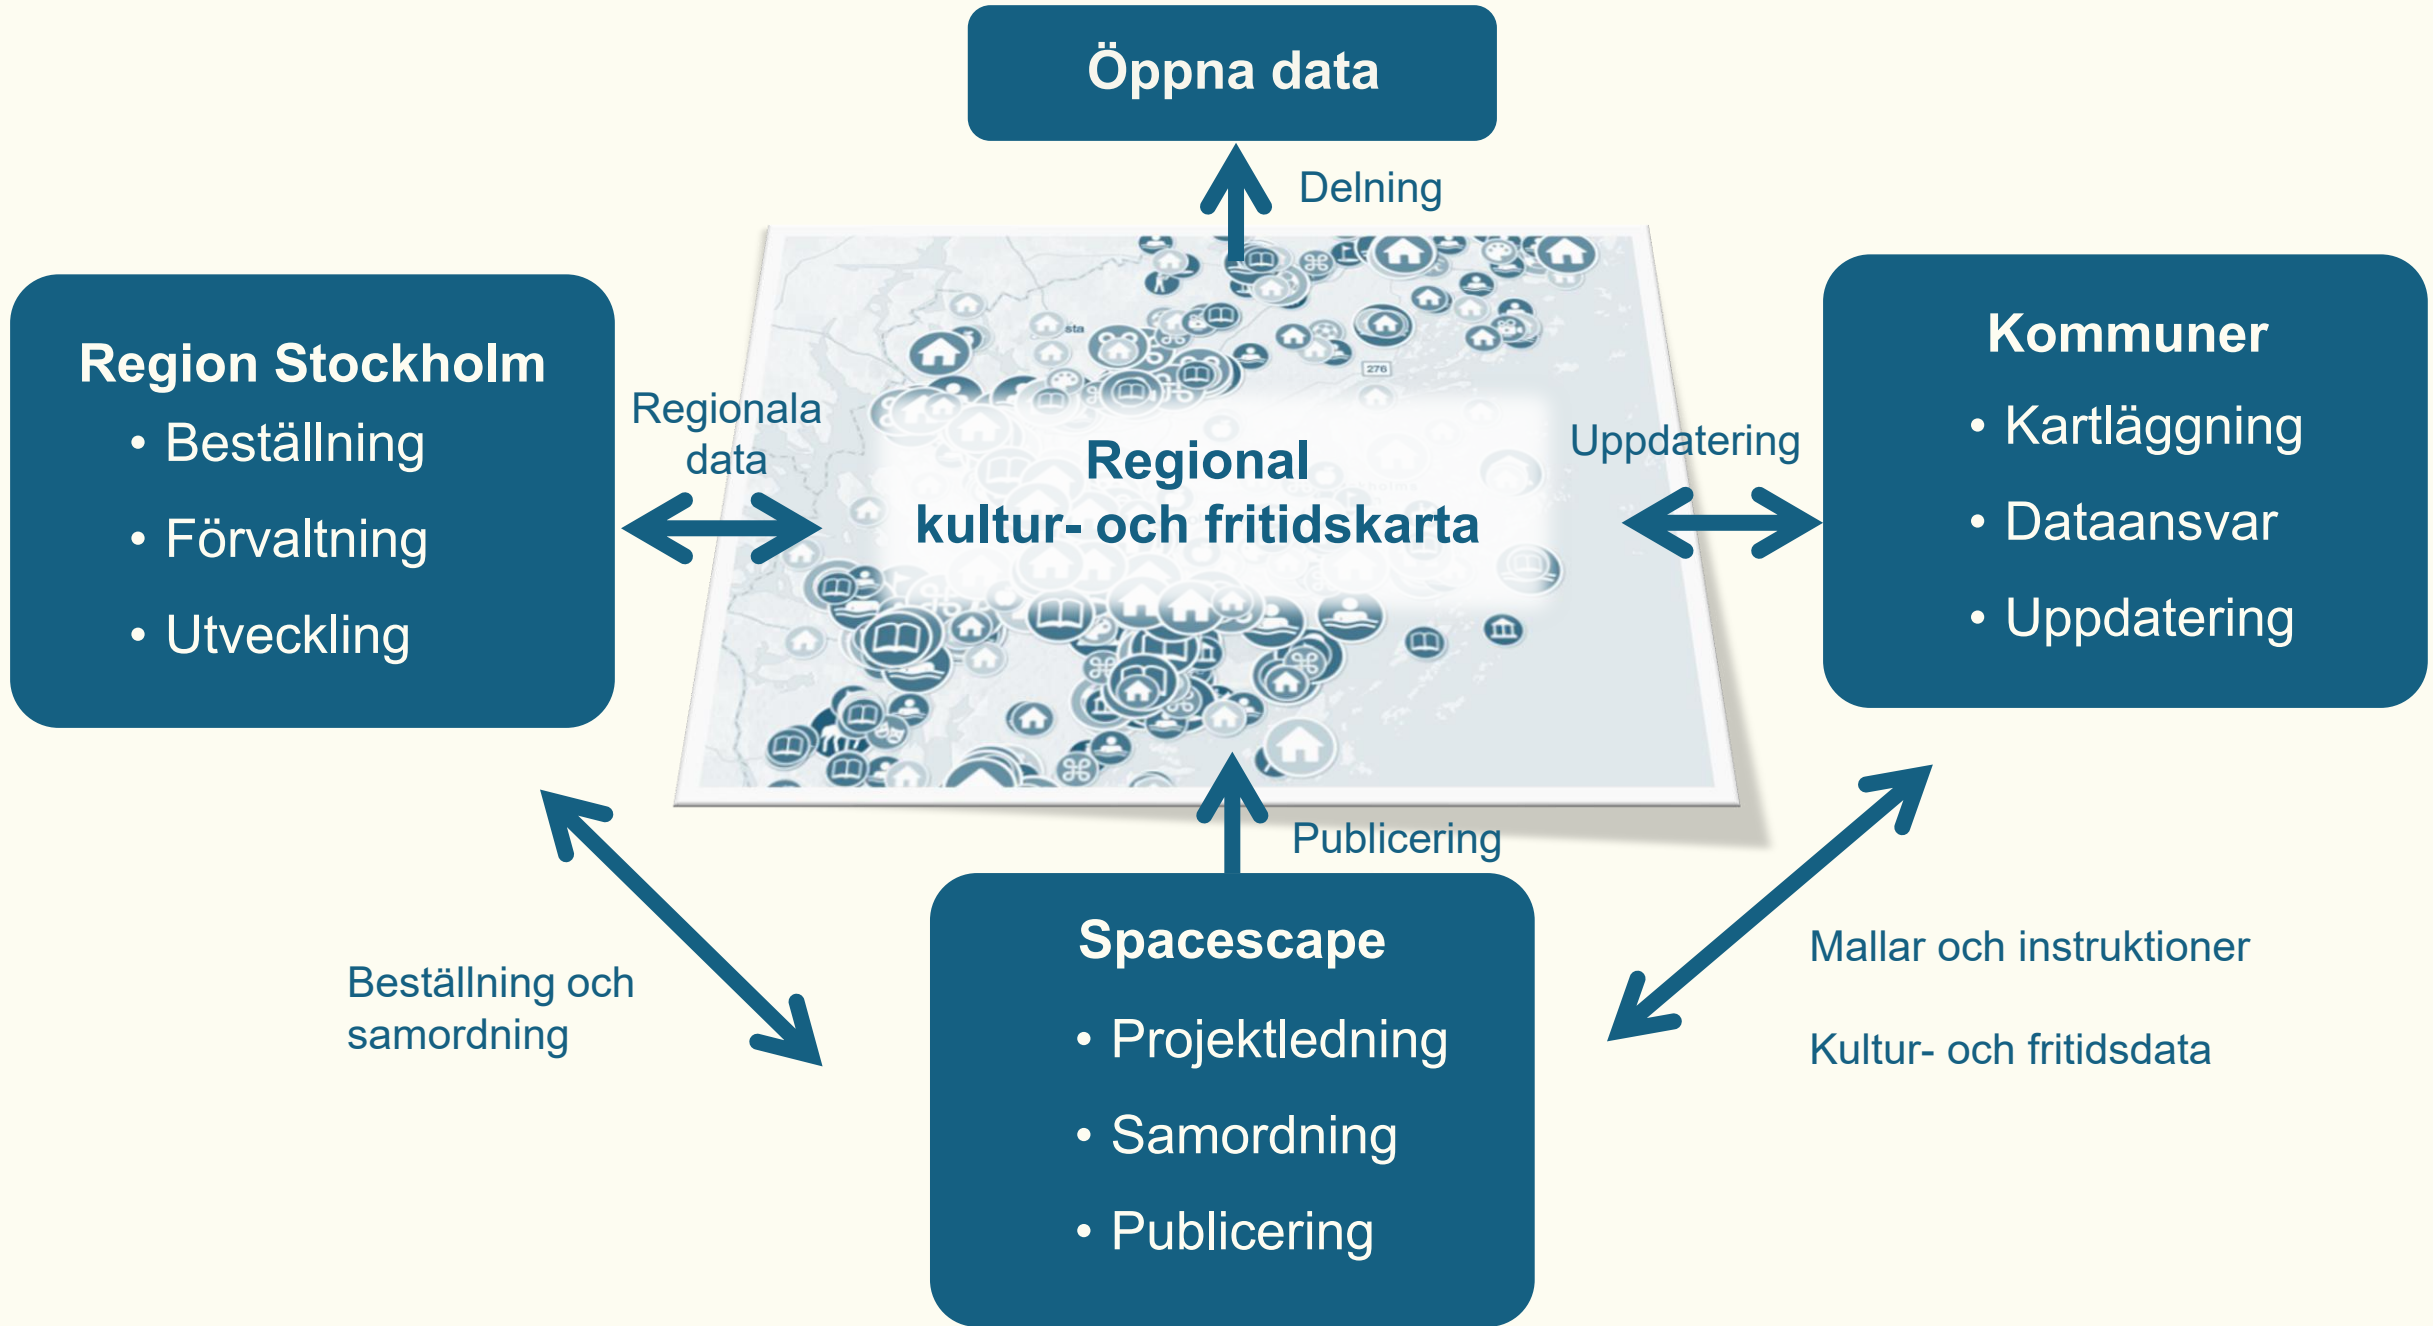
Öppna data

Delning

Region Stockholm
• Beställning
• Förvaltning
• Utveckling

Regionala data

Regional kultur- och fritidskarta

Uppdatering

Kommuner
• Kartläggning
• Dataansvar
• Uppdatering

Publicering

Beställning och samordning

Spacescape
• Projektledning
• Samordning
• Publicering

Mallar och instruktioner

Kultur- och fritidsdata